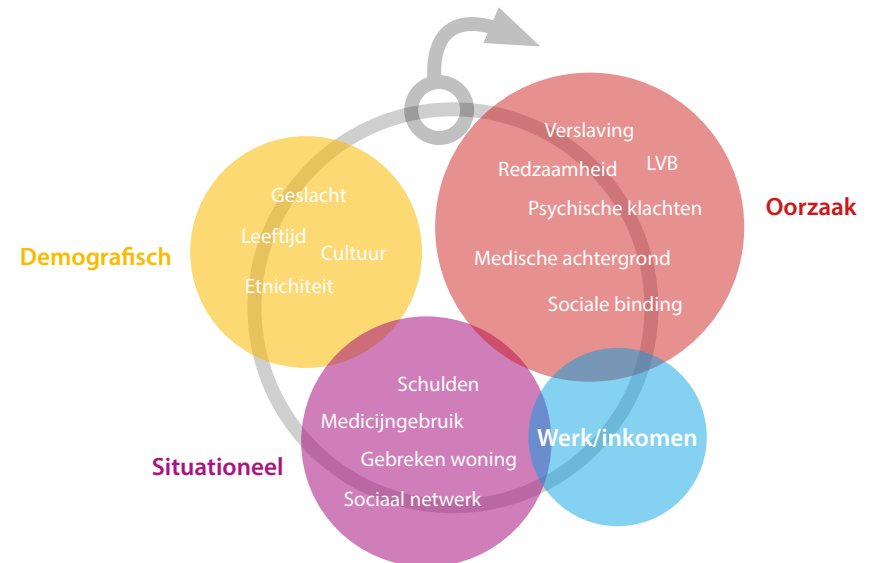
Demografisch

Geslacht
Leeftijd
Cultuur
Etnichiteit

Oorzaak

Verslaving
Redzaamheid
LVB
Psychische klachten
Medische achtergrond
Sociale binding

Situationeel

Schulden
Medicijngebruik
Gebreken woning
Sociaal netwerk

Werk/inkomen